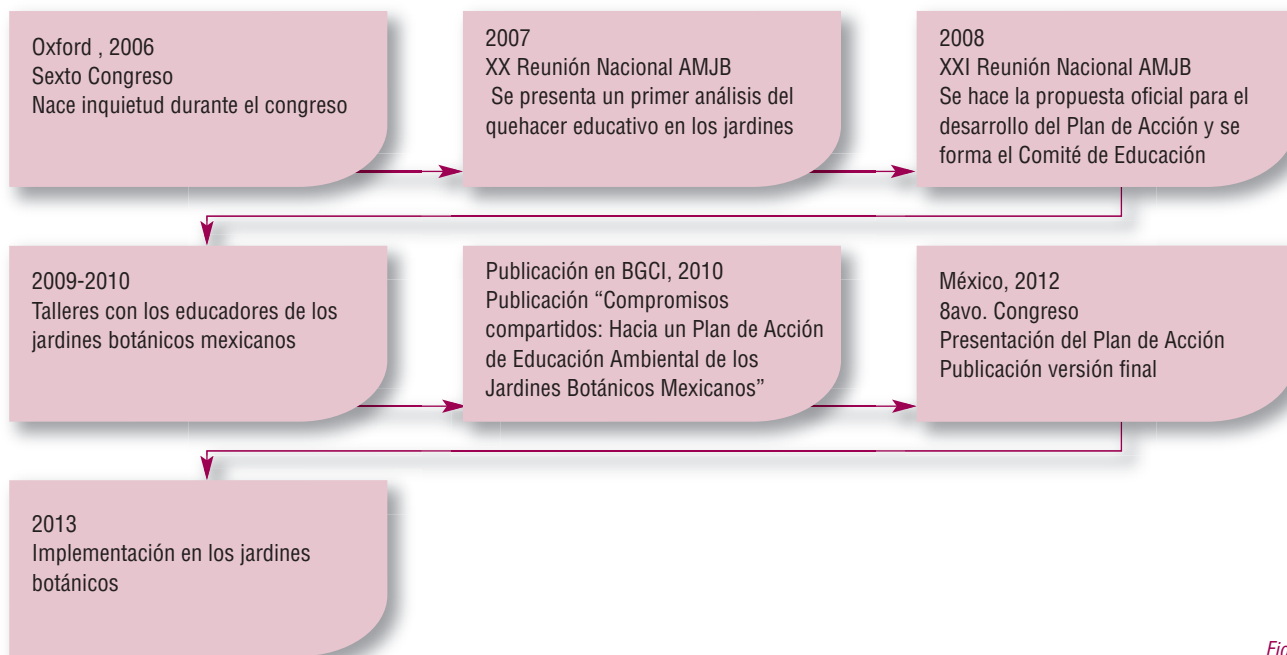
Oxford , 2006
Sexto Congreso
Nace inquietud durante el congreso

2007
XX Reunión Nacional AMJB
Se presenta un primer análisis del quehacer educativo en los jardines

2008
XXI Reunión Nacional AMJB
Se hace la propuesta oficial para el desarrollo del Plan de Acción y se forma el Comité de Educación

2009-2010
Talleres con los educadores de los jardines botánicos mexicanos

Publicación en BGCI, 2010
Publicación "Compromisos compartidos: Hacia un Plan de Acción de Educación Ambiental de los Jardines Botánicos Mexicanos"

México, 2012
8avo. Congreso
Presentación del Plan de Acción
Publicación versión final

2013
Implementación en los jardines botánicos

Fi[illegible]